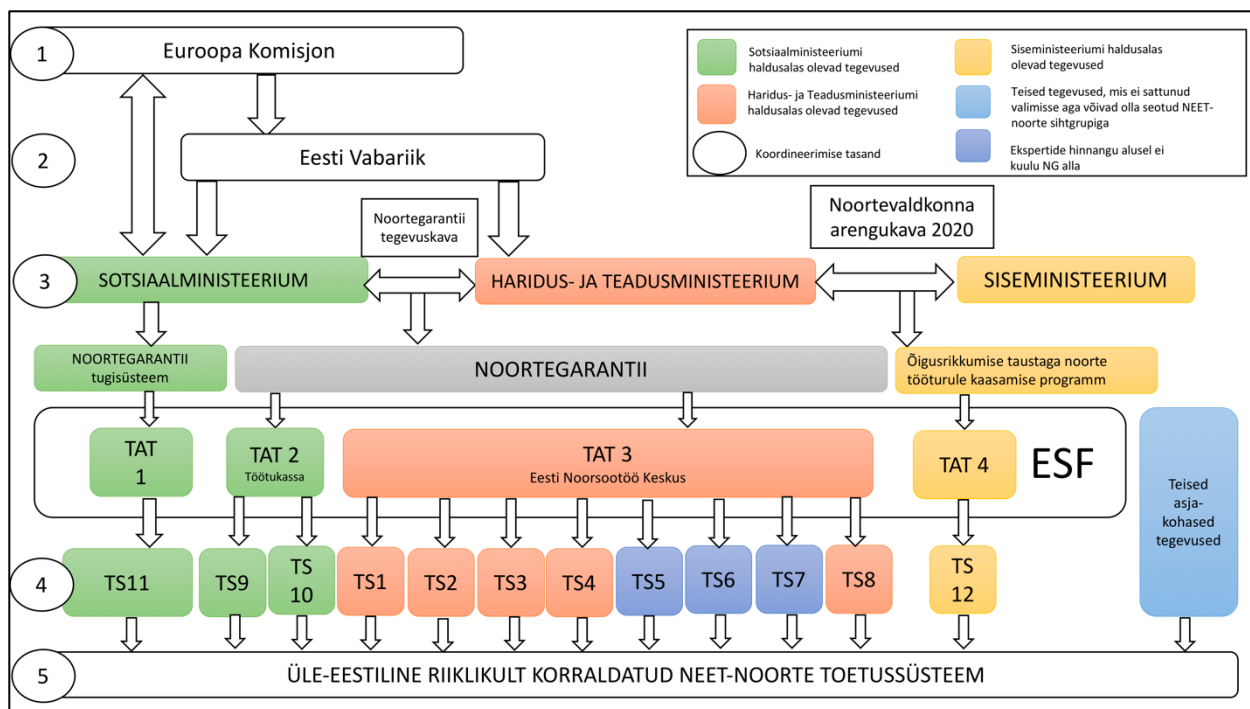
1 Euroopa Komisjon

2 Eesti Vabariik

Sotsiaalministeeriumi haldusalas olevad tegevused

Siseministeeriumi haldusalas olevad tegevused

Haridus- ja Teadusministeeriumi haldusalas olevad tegevused

Teised tegevused, mis ei sattunud valimisse aga võivad olla seotud NEET-noorte sihtgrupiga

Koordineerimise tasand

Ekspertide hinnangu alusel ei kuulu NG alla

Noortegarantii tegevuskava

Noortevaldkonna arengukava 2020

3 SOTSIAALMINISTEERIUM

HARIDUS- JA TEADUSMINISTEERIUM

SISEMINISTEERIUM

NOORTEGARANTII tugisüsteem

NOORTEGARANTII

Õigusrikkumise taustaga noorte tööturule kaasamise programm

TAT 1

TAT 2 Töötukassa

TAT 3 Eesti Noorsootöö Keskus

TAT 4

ESF

Teised asja-kohased tegevused

4 TS11 TS9 TS 10 TS1 TS2 TS3 TS4 TS5 TS6 TS7 TS8 TS 12

5 ÜLE-EESTILINE RIIKLIKULT KORRALDATUD NEET-NOORTE TOETUSSÜSTEEM